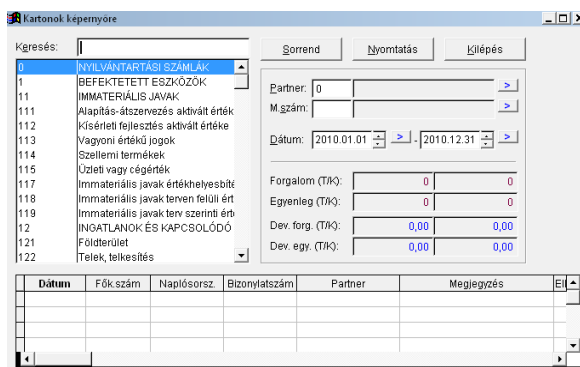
Kartonok képernyőre

Keresés:

| | |
|---|---|
| 0 | NYILVÁNTARTÁSI SZÁMLÁK |
| 1 | BEFEKTETETT ESZKÖZÖK |
| 11 | IMMATERIÁLIS JAVAK |
| 111 | Alapítás-átszervezés aktivált érték |
| 112 | Kísérleti fejlesztés aktivált értéke |
| 113 | Vagyoni értékű jogok |
| 114 | Szellemi termékek |
| 115 | Üzleti vagy cégérték |
| 117 | Immateriális javak értékhelyesbíté |
| 118 | Immateriális javak terven felüli ért |
| 119 | Immateriális javak terv szerinti érté |
| 12 | INGATLANOK ÉS KAPCSOLÓDÓ |
| 121 | Földterület |
| 122 | Telek, telkesítés |

Sorrend Nyomtatás Kilépés

Partner: 0 >
M.szám: >
Dátum: 2010.01.01 > - 2010.12.31 >

| | | |
|---|---|---|
| Forgalom (T/K): | 0 | 0 |
| Egyenleg (T/K): | 0 | 0 |
| Dev. forg. (T/K): | 0,00 | 0,00 |
| Dev. egy. (T/K): | 0,00 | 0,00 |

| Dátum | Fők.szám | Naplósorsz. | Bizonylatszám | Partner | Megjegyzés | E |
|---|---|---|---|---|---|---|